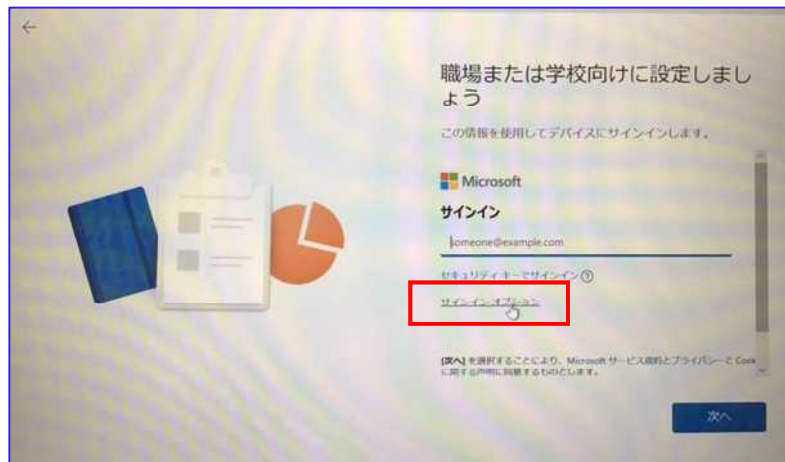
職場または学校向けに設定しましょう

この情報を使用してデバイスにサインインします。

Microsoft

サインイン

someone@example.com

セキュリティキーでサインイン ?

サインイン オプション

[次へ] を選択することにより、Microsoft サービス規約とプライバシーと Cook に関する声明に同意するものとします。

次へ